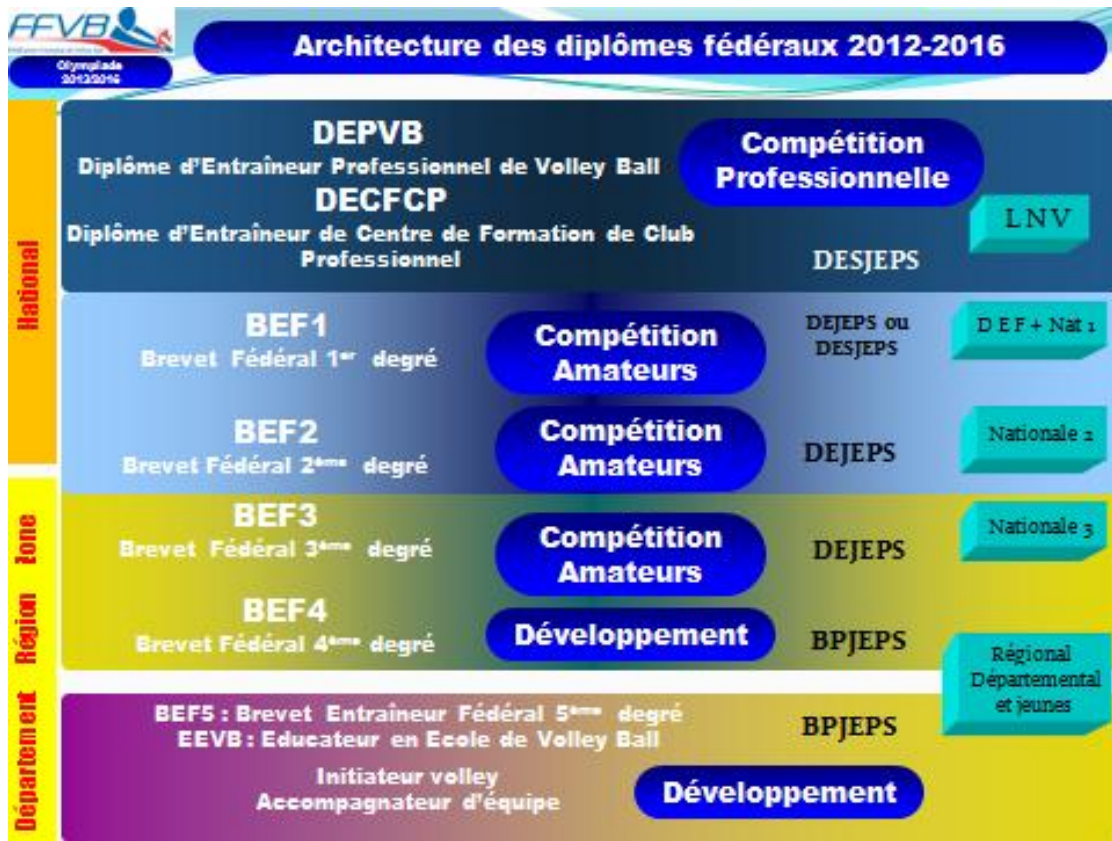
FFVB
Olympiade 2012/2016

Architecture des diplômes fédéraux 2012-2016

National

DEPVB
Diplôme d'Entraîneur Professionnel de Volley Ball
DECFCP
Diplôme d'Entraîneur de Centre de Formation de Club Professionnel

Compétition Professionnelle

LNV

DESJEPS

BEF1
Brevet Fédéral 1$^{er}$ degré

Compétition Amateurs

DEJEPS ou DESJEPS

D E F + Nat 1

BEF2
Brevet Fédéral 2$^{ème}$ degré

Compétition Amateurs

DEJEPS

Nationale 2

Région Zone

BEF3
Brevet Fédéral 3$^{ème}$ degré

Compétition Amateurs

DEJEPS

Nationale 3

BEF4
Brevet Fédéral 4$^{ème}$ degré

Développement

BPJEPS

Régional Départemental et jeunes

Département

BEF5 : Brevet Entraîneur Fédéral 5$^{ème}$ degré
EEVB : Educateur en Ecole de Volley Ball

BPJEPS

Initiateur volley
Accompagnateur d'équipe

Développement